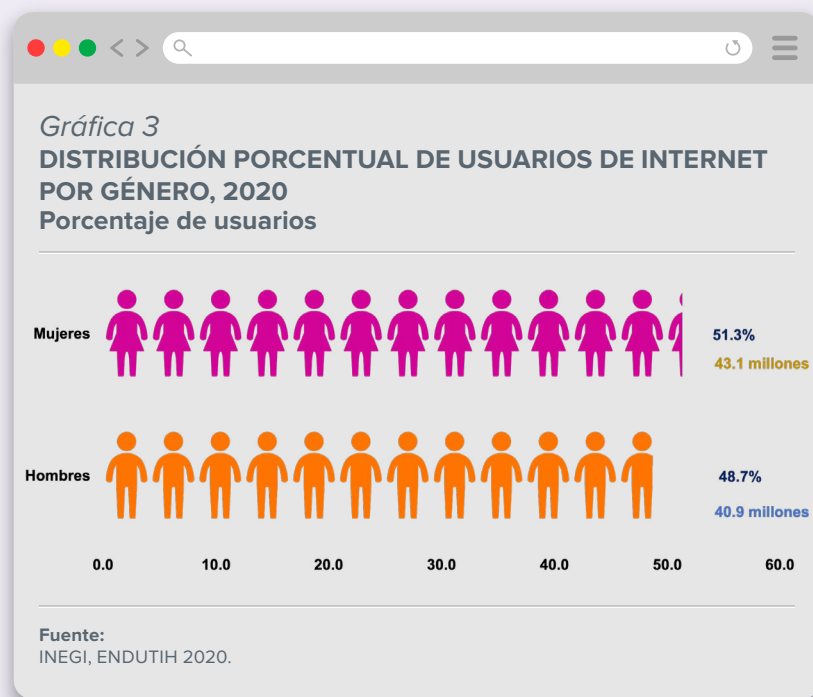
Gráfica 3
DISTRIBUCIÓN PORCENTUAL DE USUARIOS DE INTERNET POR GÉNERO, 2020
Porcentaje de usuarios

Mujeres
51.3%
43.1 millones

Hombres
48.7%
40.9 millones

0.0 10.0 20.0 30.0 40.0 50.0 60.0

Fuente:
INEGI, ENDUTIH 2020.